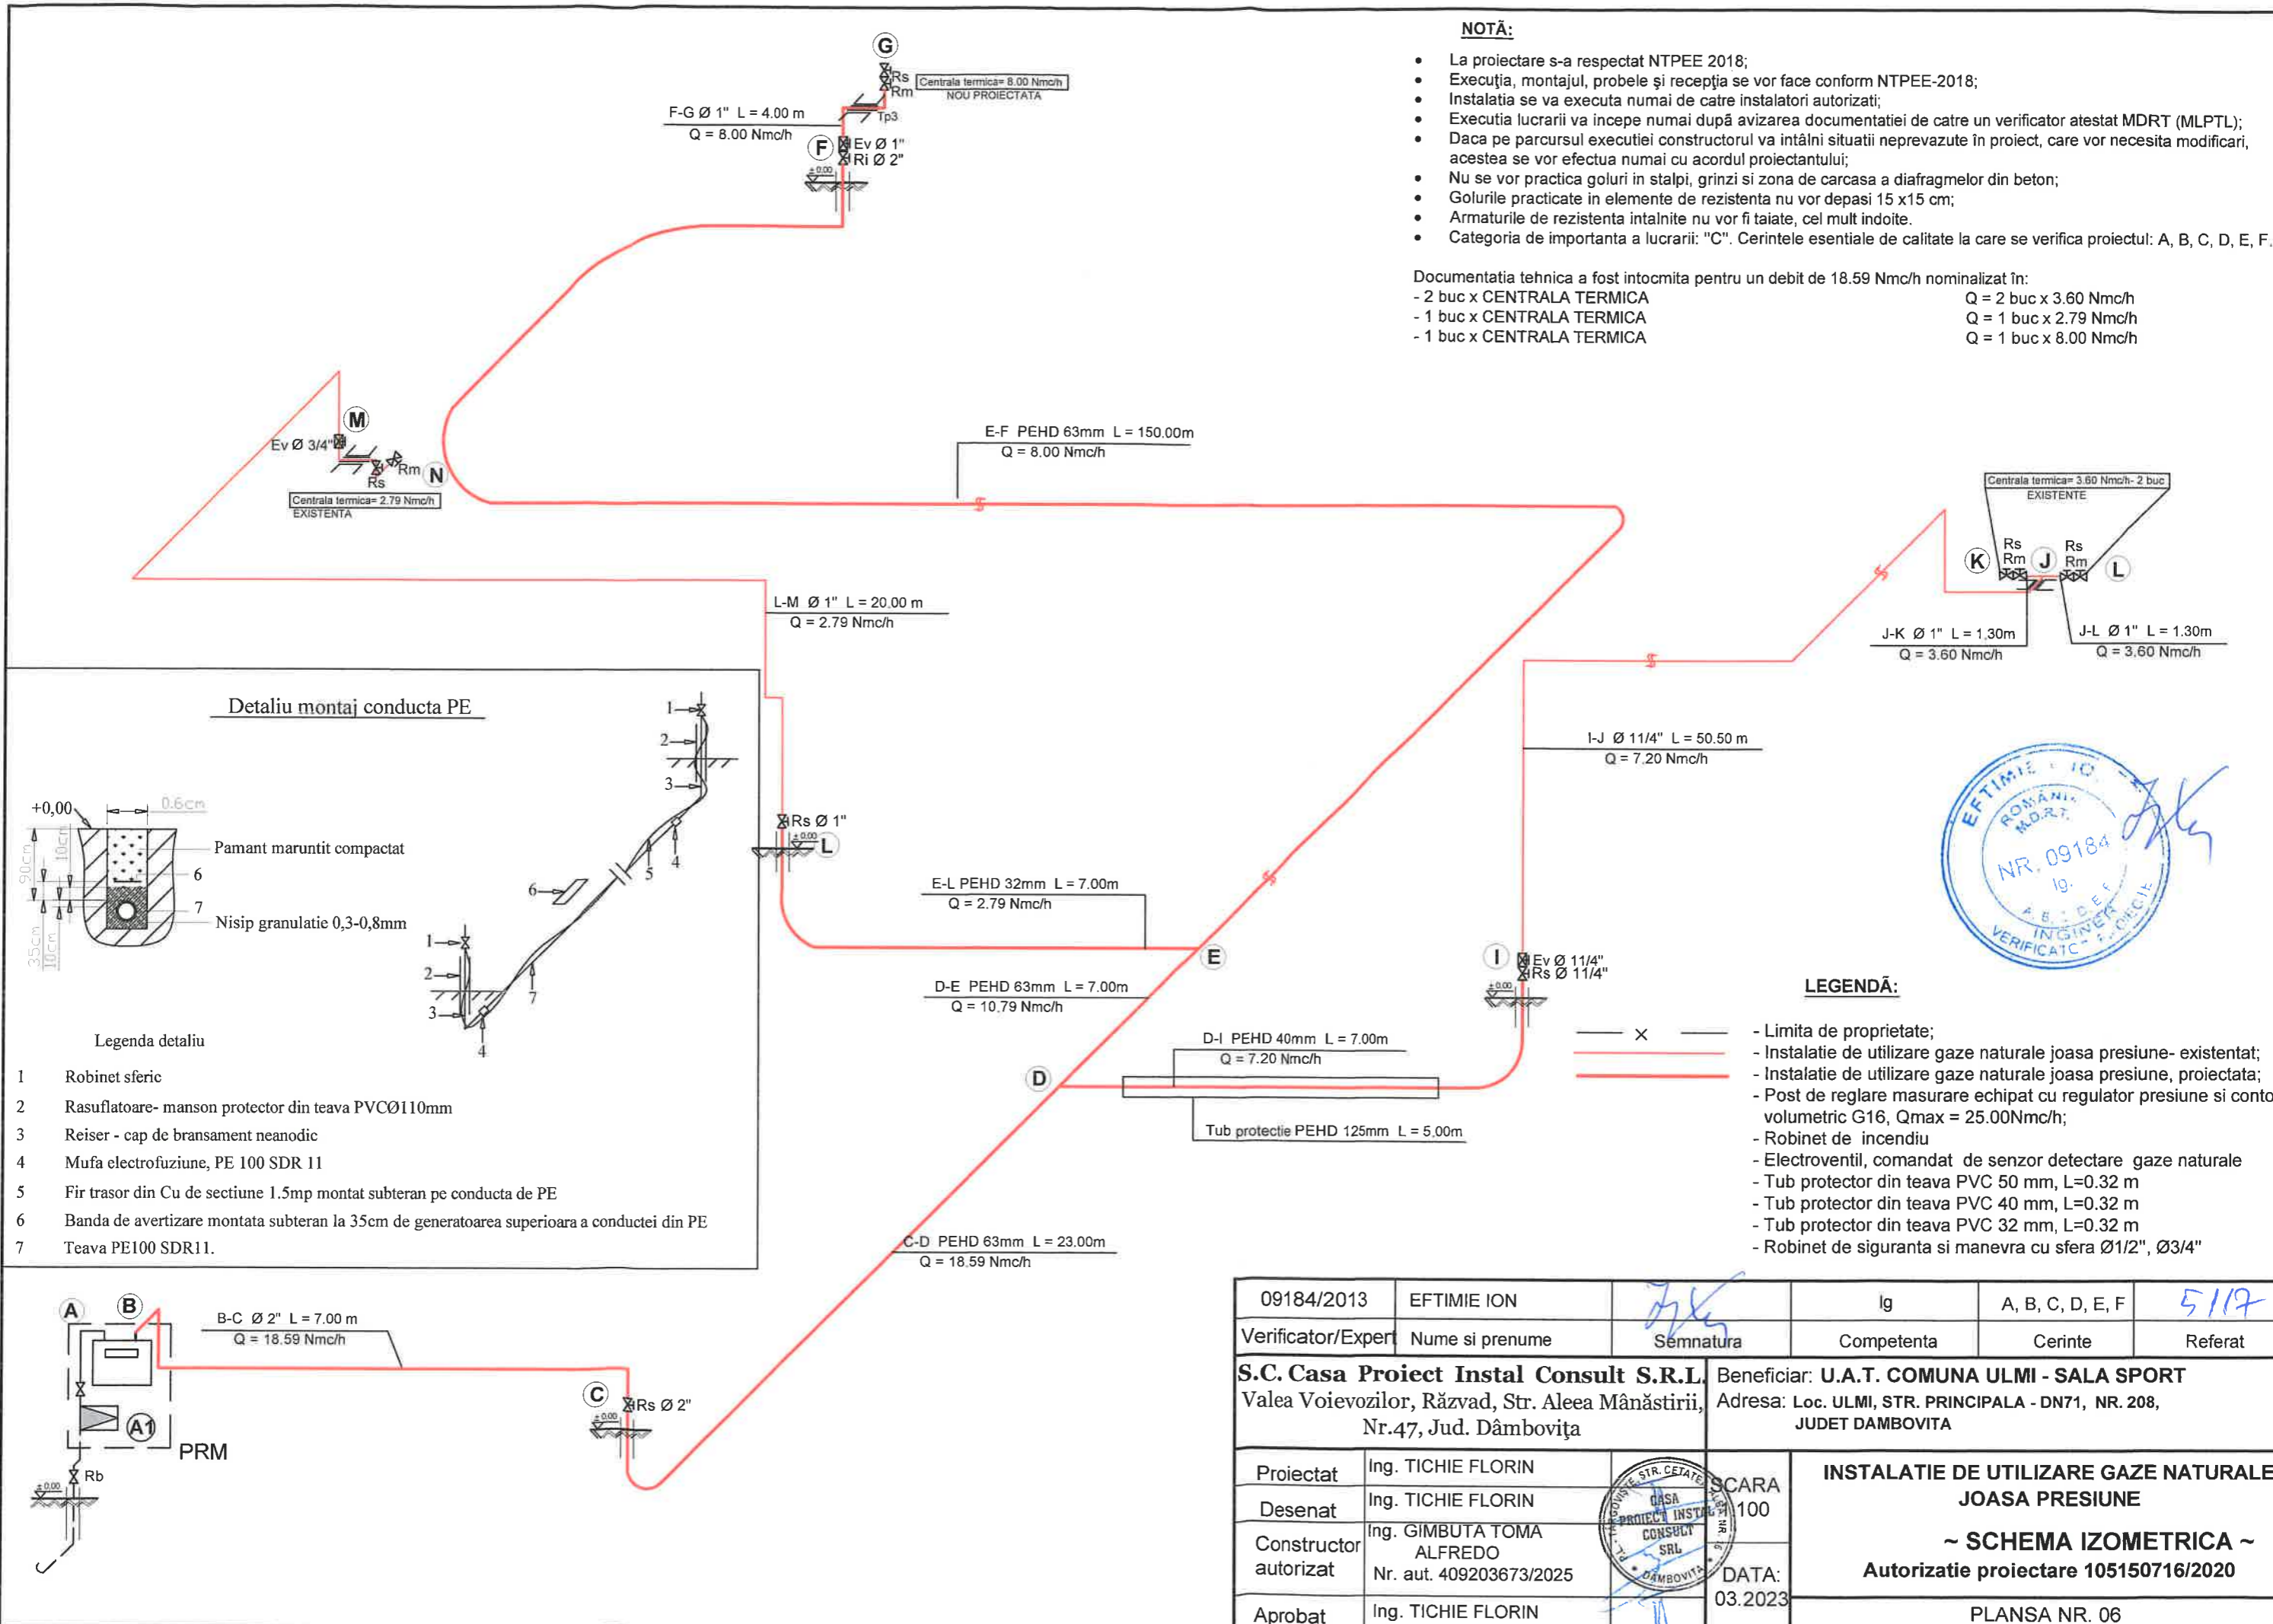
NOTĂ:

- La proiectare s-a respectat NTPEE 2018;
- Execuţia, montajul, probele şi recepţia se vor face conform NTPEE-2018;
- Instalatia se va executa numai de catre instalatori autorizati;
- Executia lucrarii va incepe numai după avizarea documentatiei de catre un verificator atestat MDRT (MLPTL);
- Daca pe parcursul executiei constructorul va intâlni situatii neprevazute în proiect, care vor necesita modificari, acestea se vor efectua numai cu acordul proiectantului;
- Nu se vor practica goluri in stalpi, grinzi si zona de carcasa a diafragmelor din beton;
- Golurile practicate in elemente de rezistenta nu vor depasi 15 x15 cm;
- Armaturile de rezistenta intalnite nu vor fi taiate, cel mult indoite.
- Categoria de importanta a lucrarii: "C". Cerintele esentiale de calitate la care se verifica proiectul: A, B, C, D, E, F.

Documentatia tehnica a fost intocmita pentru un debit de 18.59 Nmc/h nominalizat în:
- 2 buc x CENTRALA TERMICA Q = 2 buc x 3.60 Nmc/h
- 1 buc x CENTRALA TERMICA Q = 1 buc x 2.79 Nmc/h
- 1 buc x CENTRALA TERMICA Q = 1 buc x 8.00 Nmc/h

G
Rs
Rm
Centrala termica= 8.00 Nmc/h
NOU PROIECTATA
Tp3
F-G Ø 1" L = 4.00 m
Q = 8.00 Nmc/h
F
Ev Ø 1"
Ri Ø 2"
±0.00

M
Ev Ø 3/4"
Rm
Rs
N
Centrala termica= 2.79 Nmc/h
EXISTENTA

E-F PEHD 63mm L = 150.00m
Q = 8.00 Nmc/h

Centrala termica= 3.60 Nmc/h- 2 buc
EXISTENTE
K
Rs
Rm
J
Rs
Rm
L
J-K Ø 1" L = 1,30m
Q = 3.60 Nmc/h
J-L Ø 1" L = 1.30m
Q = 3,60 Nmc/h

L-M Ø 1" L = 20.00 m
Q = 2.79 Nmc/h

I-J Ø 11/4" L = 50.50 m
Q = 7.20 Nmc/h

Detaliu montaj conducta PE
+0,00
0.6cm
90cm
10cm
35cm
10cm
Pamant maruntit compactat
6
7
Nisip granulatie 0,3-0,8mm
1
2
3
4
5
6
7

Legenda detaliu
1 Robinet sferic
2 Rasuflatoare- manson protector din teava PVCØ110mm
3 Reiser - cap de bransament neanodic
4 Mufa electrofuziune, PE 100 SDR 11
5 Fir trasor din Cu de sectiune 1.5mp montat subteran pe conducta de PE
6 Banda de avertizare montata subteran la 35cm de generatoarea superioara a conductei din PE
7 Teava PE100 SDR11.

Rs Ø 1"
±0.00
L
E-L PEHD 32mm L = 7.00m
Q = 2.79 Nmc/h
E
D-E PEHD 63mm L = 7.00m
Q = 10.79 Nmc/h
I
Ev Ø 11/4"
Rs Ø 11/4"
±0.00
D-I PEHD 40mm L = 7.00m
Q = 7.20 Nmc/h
D
Tub protectie PEHD 125mm L = 5,00m
C-D PEHD 63mm L = 23.00m
Q = 18.59 Nmc/h

EFTIMIE ION
ROMANIA
M.D.R.T.
NR. 09184
Ig.
A, B, C, D, E, F
INGINER VERIFICATOR

LEGENDĂ:
- Limita de proprietate;
- Instalatie de utilizare gaze naturale joasa presiune- existentat;
- Instalatie de utilizare gaze naturale joasa presiune, proiectata;
- Post de reglare masurare echipat cu regulator presiune si contor volumetric G16, Qmax = 25.00Nmc/h;
- Robinet de incendiu
- Electroventil, comandat de senzor detectare gaze naturale
- Tub protector din teava PVC 50 mm, L=0.32 m
- Tub protector din teava PVC 40 mm, L=0.32 m
- Tub protector din teava PVC 32 mm, L=0.32 m
- Robinet de siguranta si manevra cu sfera Ø1/2", Ø3/4"

A
B
B-C Ø 2" L = 7.00 m
Q = 18.59 Nmc/h
A1
PRM
Rb
±0.00
C
Rs Ø 2"
±0.00

| 09184/2013 | EFTIMIE ION | | Ig | A, B, C, D, E, F | 5/17 |
|---|---|---|---|---|---|
| Verificator/Expert | Nume si prenume | Semnatura | Competenta | Cerinte | Referat |

S.C. Casa Proiect Instal Consult S.R.L.
Valea Voievozilor, Răzvad, Str. Aleea Mânăstirii, Nr.47, Jud. Dâmboviţa

Beneficiar: U.A.T. COMUNA ULMI - SALA SPORT
Adresa: Loc. ULMI, STR. PRINCIPALA - DN71, NR. 208, JUDET DAMBOVITA

| Proiectat | Ing. TICHIE FLORIN |
|---|---|
| Desenat | Ing. TICHIE FLORIN |
| Constructor autorizat | Ing. GIMBUTA TOMA ALFREDO Nr. aut. 409203673/2025 |
| Aprobat | Ing. TICHIE FLORIN |

CASA PROIECT INSTAL CONSULT SRL
DAMBOVITA

SCARA 1:100
DATA: 03.2023

INSTALATIE DE UTILIZARE GAZE NATURALE JOASA PRESIUNE
~ SCHEMA IZOMETRICA ~
Autorizatie proiectare 105150716/2020
PLANSA NR. 06